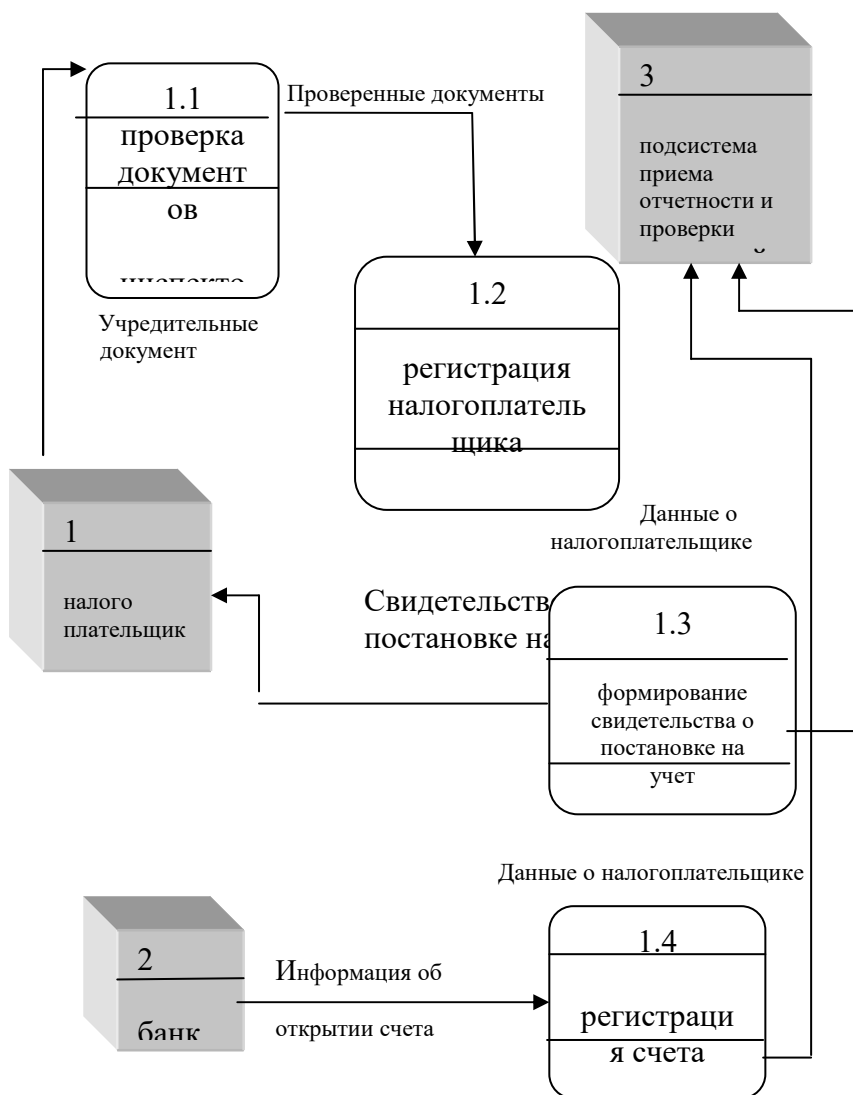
1.1

проверка документов

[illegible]

Проверенные документы

3

подсистема приема отчетности и проверки

1.2

регистрация налогоплательщика

Учредительные документ

1

налого плательщик

Данные о налогоплательщике

Свидетельств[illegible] постановке на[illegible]

1.3

формирование свидетельства о постановке на учет

Данные о налогоплательщике

2

банк

Информация об открытии счета

1.4

регистрация счета